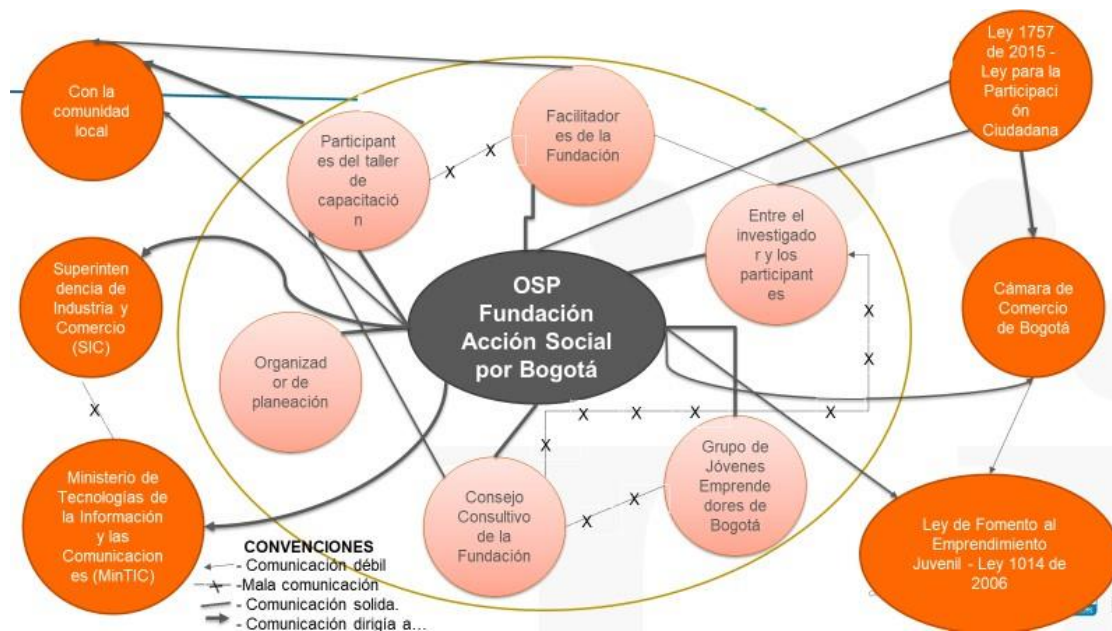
Con la comunidad local

Participantes del taller de capacitación

Facilitadores de la Fundación

Ley 1757 de 2015 - Ley para la Participación Ciudadana

Entre el investigador y los participantes

Superintendencia de Industria y Comercio (SIC)

OSP Fundación Acción Social por Bogotá

Cámara de Comercio de Bogotá

Organizador de planeación

Ministerio de Tecnologías de la Información y las Comunicaciones (MinTIC)

Consejo Consultivo de la Fundación

Grupo de Jóvenes Emprendedores de Bogotá

Ley de Fomento al Emprendimiento Juvenil - Ley 1014 de 2006

x x x x x x x x x x x x x

CONVENCIONES
- Comunicación débil
-Mala comunicación
- Comunicación solida.
- Comunicación dirigia a...